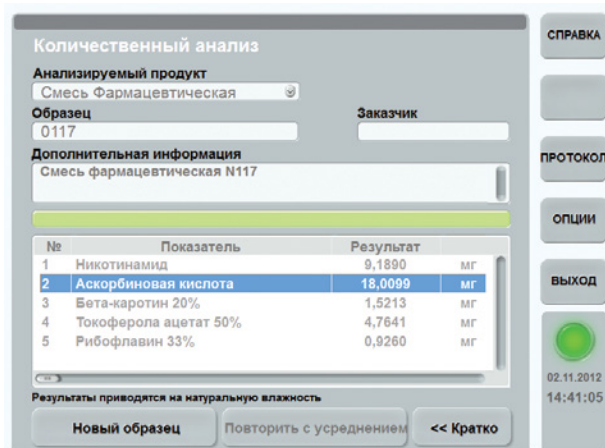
Количественный анализ

Анализируемый продукт
Смесь Фармацевтическая

Образец
0117

Заказчик

Дополнительная информация
Смесь фармацевтическая N117

| № | Показатель | Результат | |
|---|---|---|---|
| 1 | Никотинамид | 9,1890 | мг |
| 2 | Аскорбиновая кислота | 18,0099 | мг |
| 3 | Бета-каротин 20% | 1,5213 | мг |
| 4 | Токоферола ацетат 50% | 4,7641 | мг |
| 5 | Рибофлавин 33% | 0,9260 | мг |

Результаты приводятся на натуральную влажность

Новый образец
Повторить с усреднением
<< Кратко

СПРАВКА
ПРОТОКОЛ
ОПЦИИ
ВЫХОД
02.11.2012
14:41:05